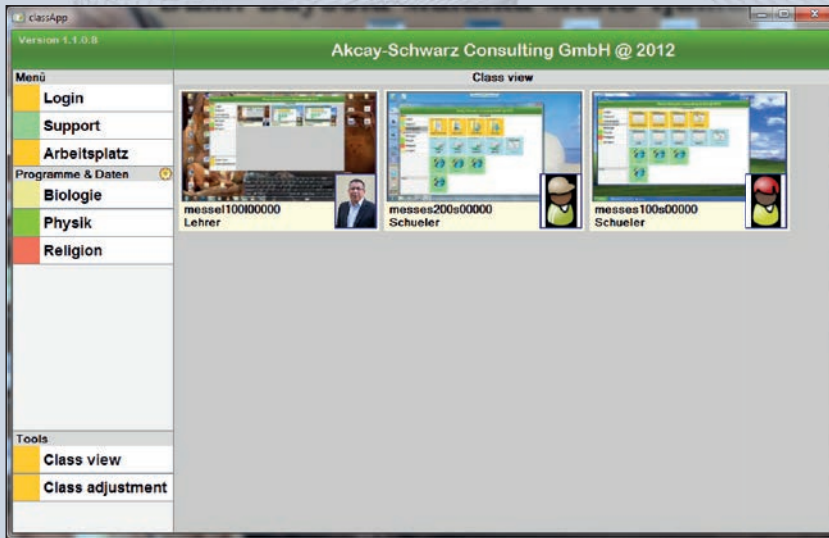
classApp

Version 1.1.0.8

Akcay-Schwarz Consulting GmbH @ 2012

Menü

Login

Support

Arbeitsplatz

Programme & Daten

Biologie

Physik

Religion

Tools

Class view

Class adjustment

Class view

messel100l00000
Lehrer

messes200s00000
Schueler

messes100s00000
Schueler